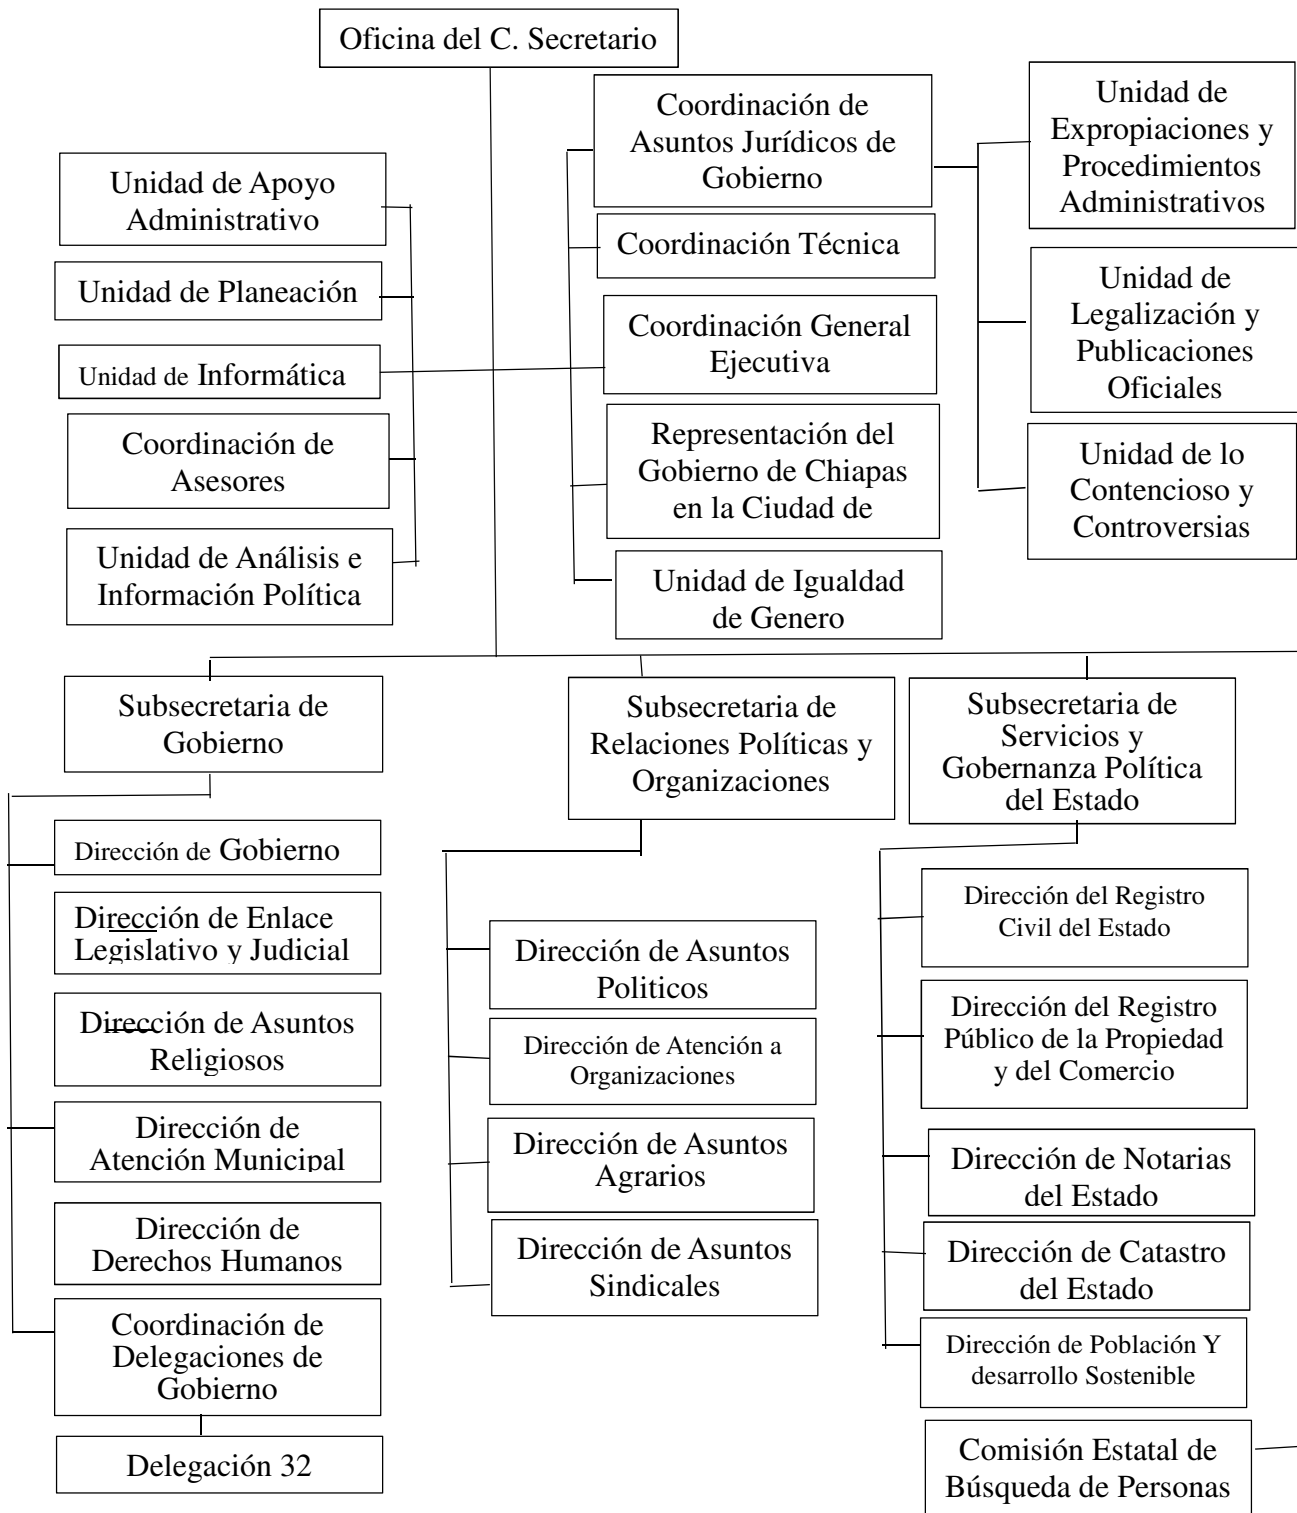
Oficina del C. Secretario

Unidad de Apoyo Administrativo

Unidad de Planeación

Unidad de Informática

Coordinación de Asesores

Unidad de Análisis e Información Política

Coordinación de Asuntos Jurídicos de Gobierno

Coordinación Técnica

Coordinación General Ejecutiva

Representación del Gobierno de Chiapas en la Ciudad de

Unidad de Igualdad de Genero

Unidad de Expropiaciones y Procedimientos Administrativos

Unidad de Legalización y Publicaciones Oficiales

Unidad de lo Contencioso y Controversias

Subsecretaria de Gobierno

Dirección de Gobierno

Dirección de Enlace Legislativo y Judicial

Dirección de Asuntos Religiosos

Dirección de Atención Municipal

Dirección de Derechos Humanos

Coordinación de Delegaciones de Gobierno

Delegación 32

Subsecretaria de Relaciones Políticas y Organizaciones

Dirección de Asuntos Politicos

Dirección de Atención a Organizaciones

Dirección de Asuntos Agrarios

Dirección de Asuntos Sindicales

Subsecretaria de Servicios y Gobernanza Política del Estado

Dirección del Registro Civil del Estado

Dirección del Registro Público de la Propiedad y del Comercio

Dirección de Notarias del Estado

Dirección de Catastro del Estado

Dirección de Población Y desarrollo Sostenible

Comisión Estatal de Búsqueda de Personas